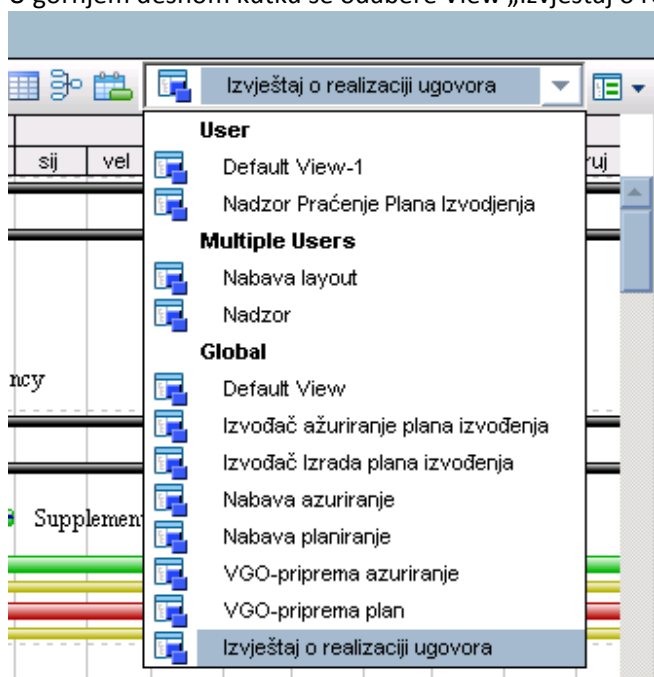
U gornjem desnom kutku se odabere View „Izvještaj o r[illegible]

Izvještaj o realizaciji ugovora

sij | vel | ruj

User
Default View-1
Nadzor Praćenje Plana Izvodjenja
Multiple Users
Nabava layout
Nadzor
Global
Default View
Izvođač ažuriranje plana izvođenja
Izvođač Izrada plana izvođenja
Nabava azuriranje
Nabava planiranje
VGO-priprema azuriranje
VGO-priprema plan
Izvještaj o realizaciji ugovora

ncy

Supplement